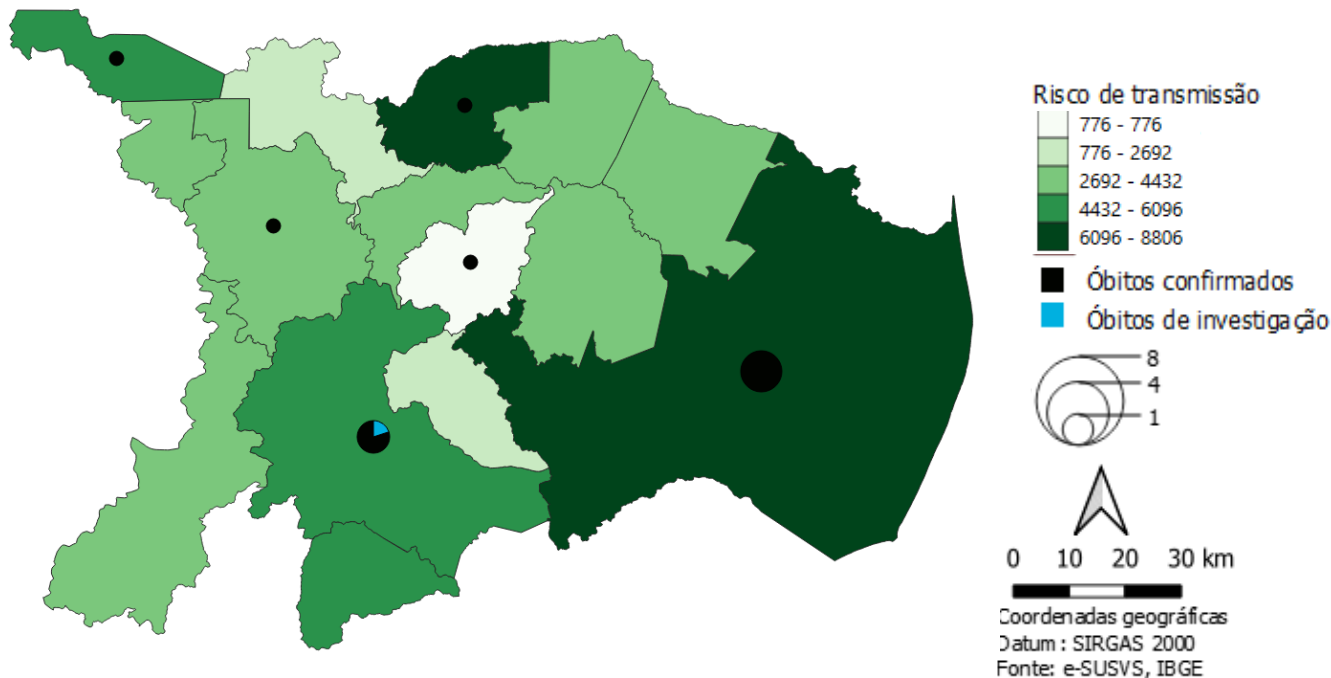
Risco de transmissão
776 - 776
776 - 2692
2692 - 4432
4432 - 6096
6096 - 8806
Óbitos confirmados
Óbitos de investigação
8
4
1
0 10 20 30 km
Coordenadas geográficas
Datum : SIRGAS 2000
Fonte: e-SUSVS, IBGE